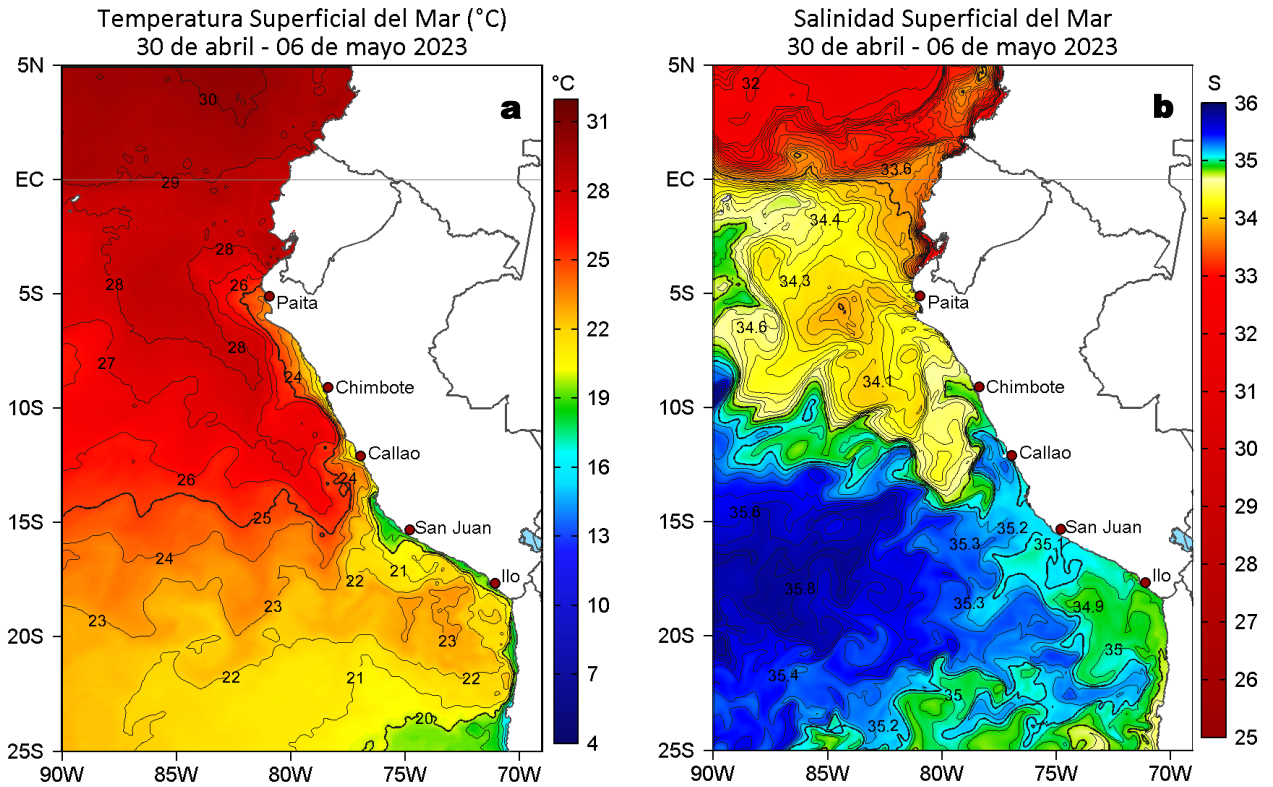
Temperatura Superficial del Mar (°C)
30 de abril - 06 de mayo 2023

a

°C
31
28
25
22
19
16
13
10
7
4

5N
EC
5S
10S
15S
20S
25S
90W 85W 80W 75W 70W

30
29
28
28
26
28
27
28
24
26
25
24
24
23
23
22
21
22
23
22
21
20

Paita
Chimbote
Callao
San Juan
Ilo

Salinidad Superficial del Mar
30 de abril - 06 de mayo 2023

b

S
36
35
34
33
32
31
30
29
28
27
26
25

5N
EC
5S
10S
15S
20S
25S
90W 85W 80W 75W 70W

32
33.6
34.4
34.3
34.6
34.1
35.6
35.2
35.3
35.1
35.6
35.3
34.9
35
35.4
35
35.2

Paita
Chimbote
Callao
San Juan
Ilo